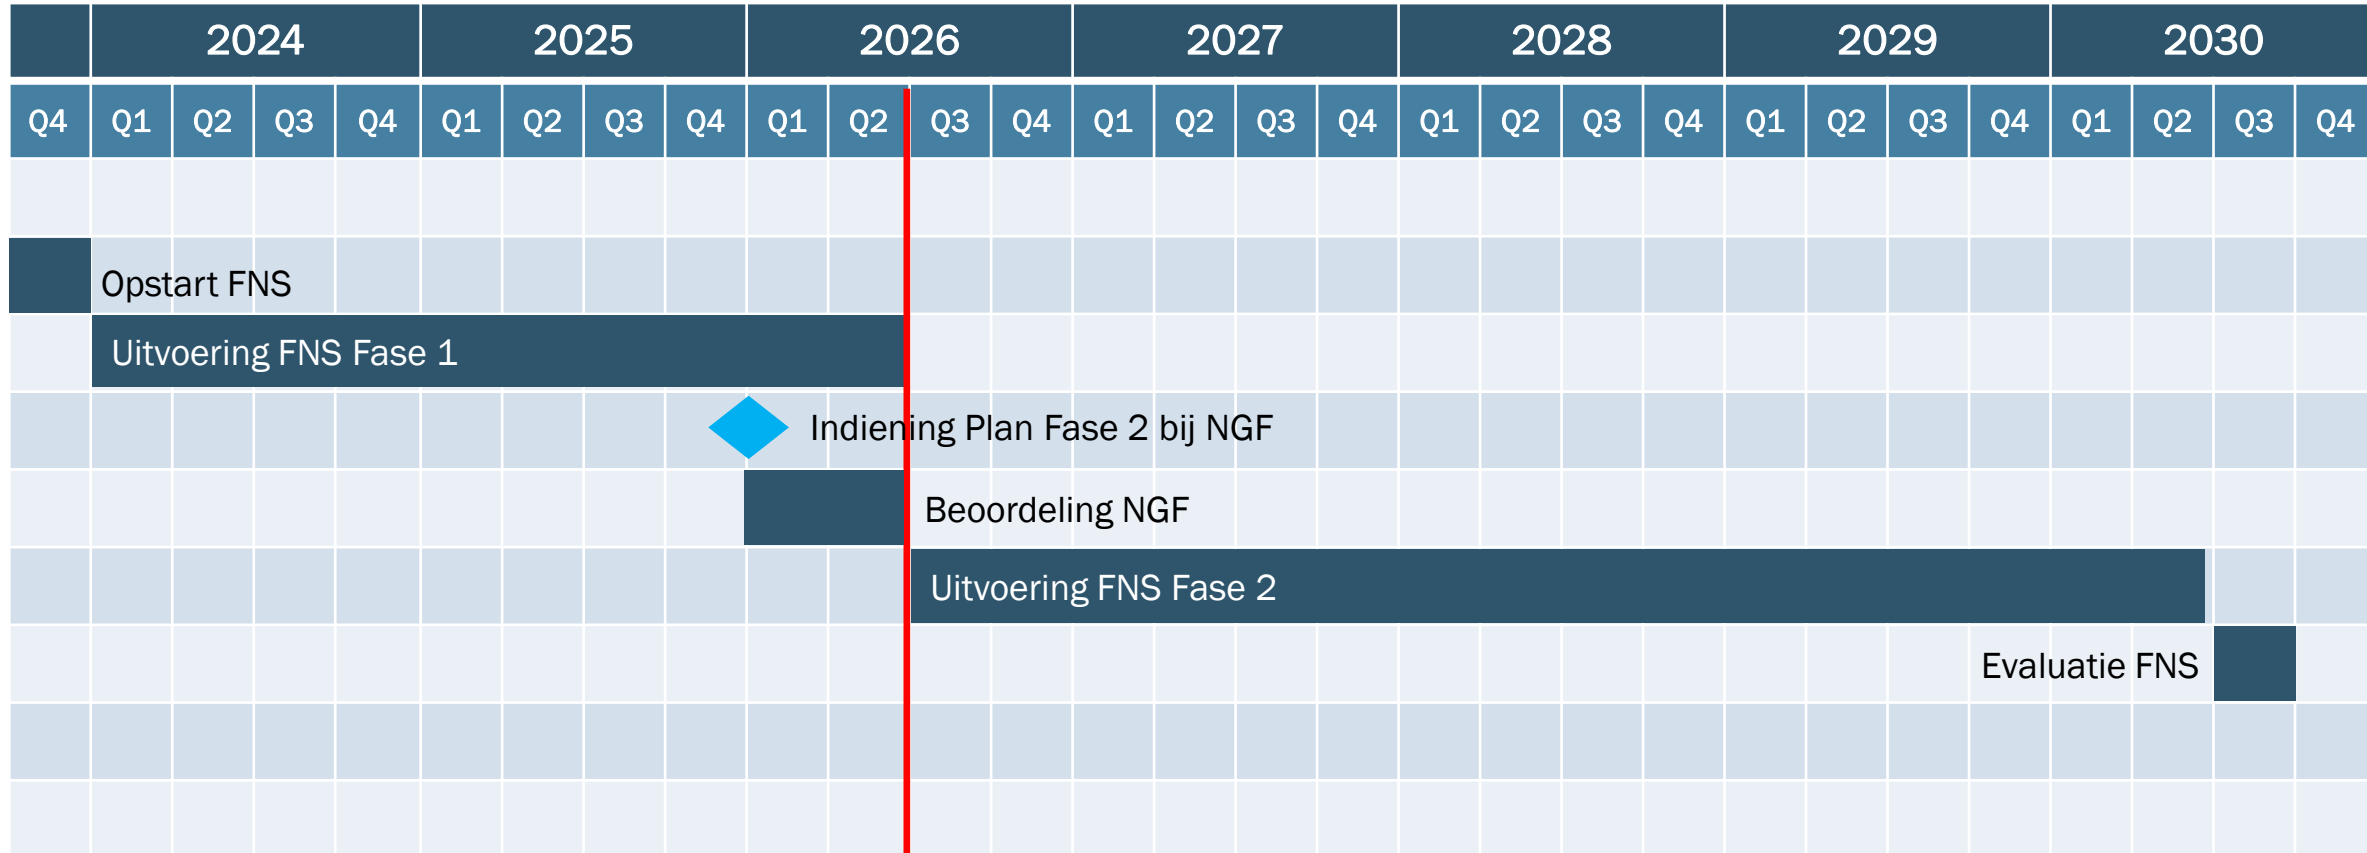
| | 2024 | | | | 2025 | | | | 2026 | | | | 2027 | | | | 2028 | | | | 2029 | | | | 2030 | | | |
|---|---|---|---|---|---|---|---|---|---|---|---|---|---|---|---|---|---|---|---|---|---|---|---|---|---|---|---|---|
| Q4 | Q1 | Q2 | Q3 | Q4 | Q1 | Q2 | Q3 | Q4 | Q1 | Q2 | Q3 | Q4 | Q1 | Q2 | Q3 | Q4 | Q1 | Q2 | Q3 | Q4 | Q1 | Q2 | Q3 | Q4 | Q1 | Q2 | Q3 | Q4 |

Opstart FNS

Uitvoering FNS Fase 1

Indiening Plan Fase 2 bij NGF

Beoordeling NGF

Uitvoering FNS Fase 2

Evaluatie FNS